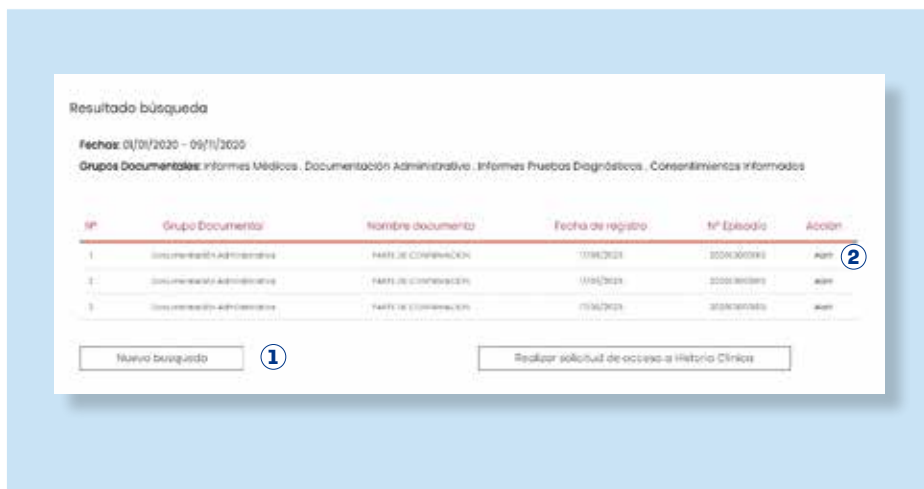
Resultado búsqueda

Fechas: 01/01/2020 - 09/11/2020

Grupos Documentales: Informes Médicos , Documentación Administrativa , Informes Pruebas Diagnósticos , Consentimientos Informados

| Nº | Grupo Documental | Nombre documento | Fecha de registro | Nº Episodio | Acción |
|---|---|---|---|---|---|
| 1 | Documentación Administrativa | PARTE DE CONFIRMACIÓN | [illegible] | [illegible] | Abrir |
| 2 | Documentación Administrativa | PARTE DE CONFIRMACIÓN | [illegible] | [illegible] | Abrir |
| 3 | Documentación Administrativa | PARTE DE CONFIRMACIÓN | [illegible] | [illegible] | Abrir |

2

Nueva busqueda 1

Realizar solicitud de acceso a Historia Clínica